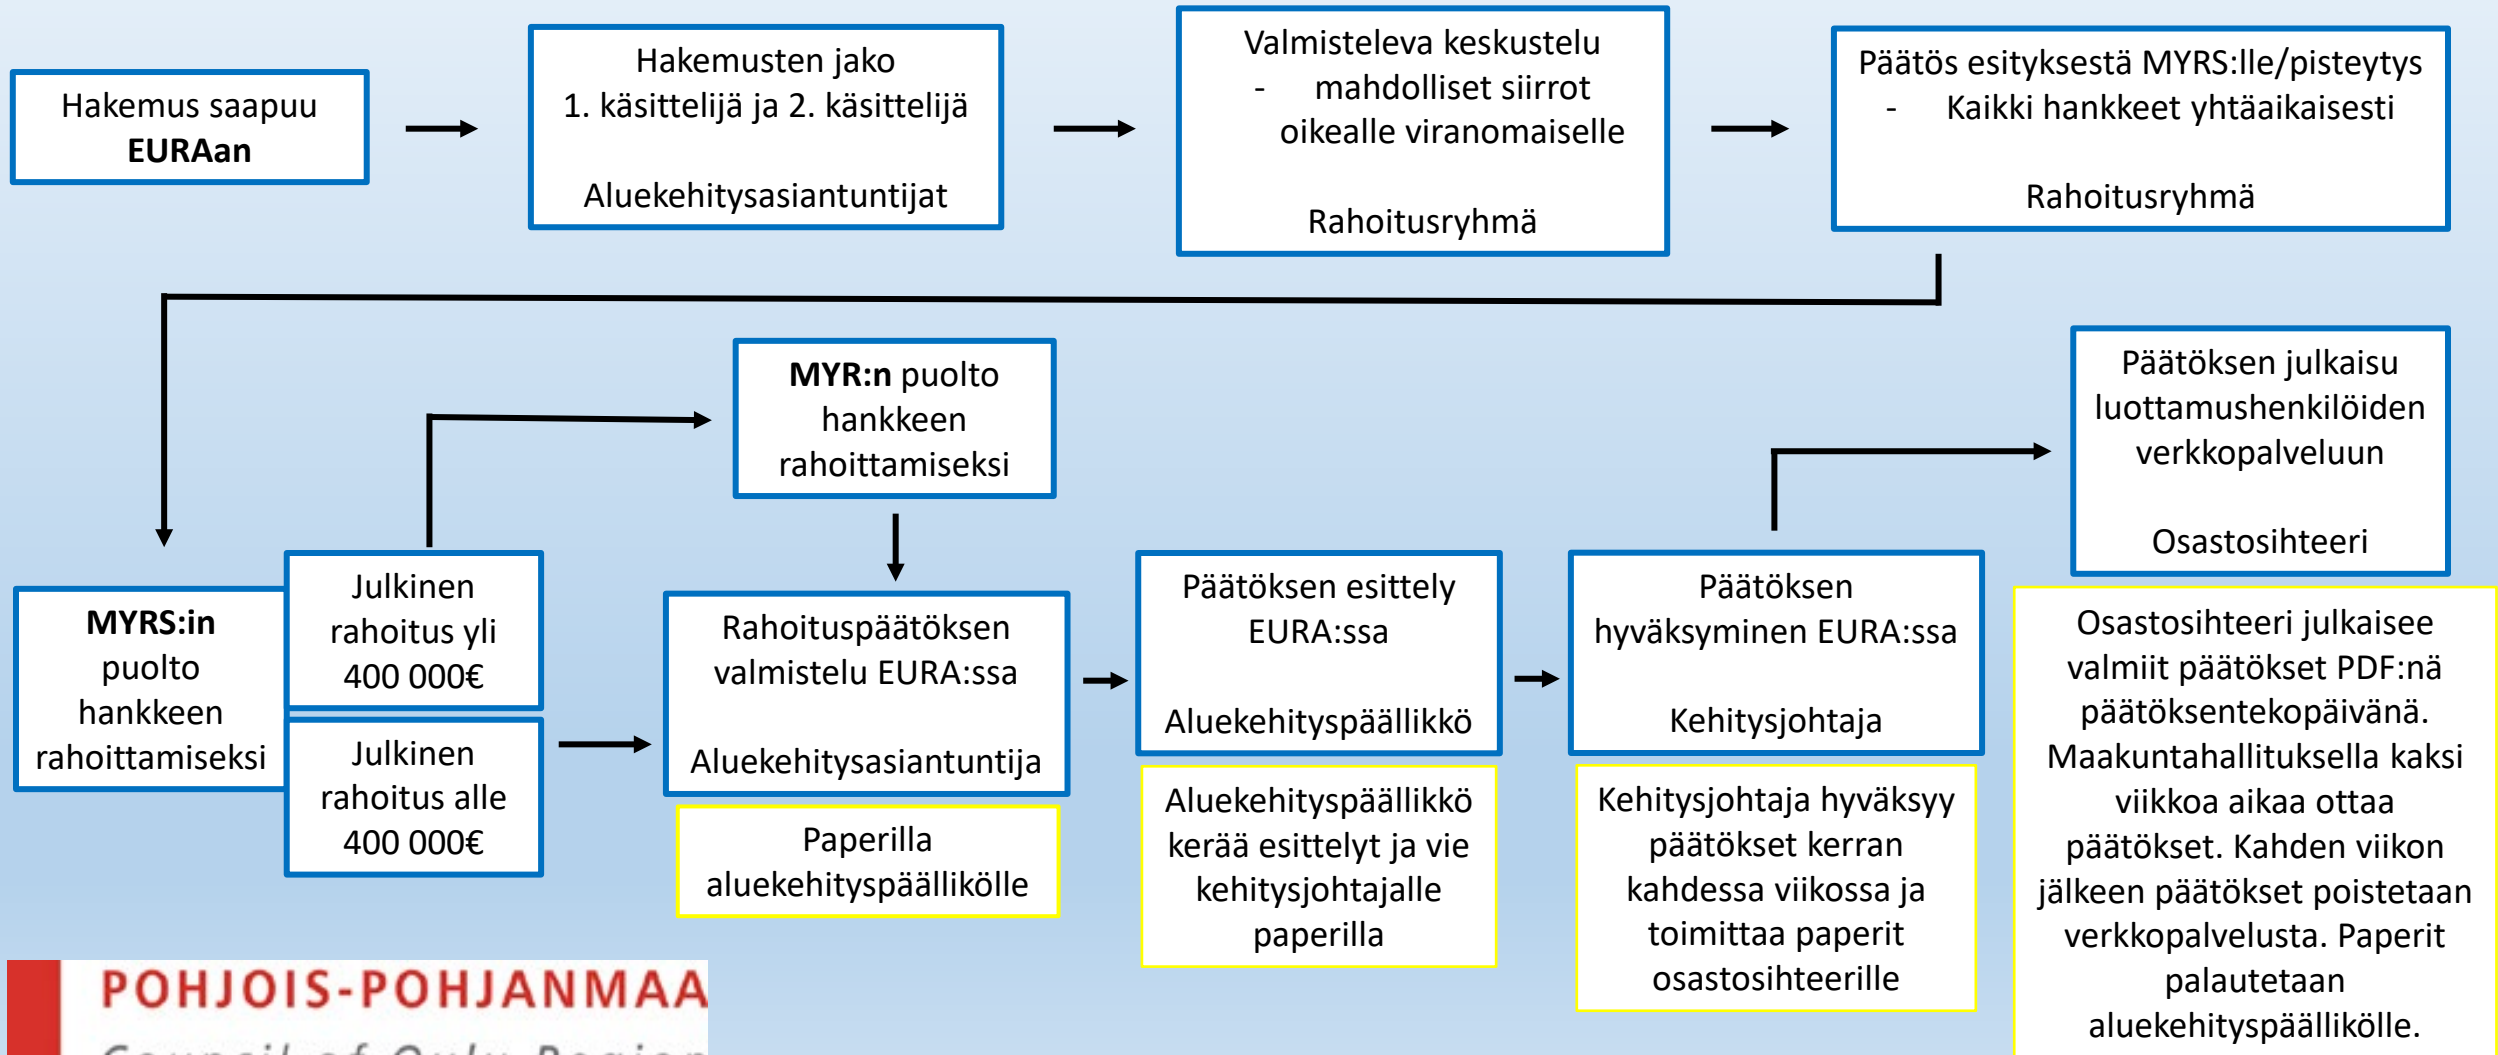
Hakemus saapuu **EURAan**

Hakemusten jako
1. käsittelijä ja 2. käsittelijä

Aluekehitysasiantuntijat

Valmisteleva keskustelu
- mahdolliset siirrot oikealle viranomaiselle

Rahoitusryhmä

Päätös esityksestä MYRS:lle/pisteytys
- Kaikki hankkeet yhtäaikaisesti

Rahoitusryhmä

**MYR:n** puolto hankkeen rahoittamiseksi

Päätöksen julkaisu luottamushenkilöiden verkkopalveluun

Osastosihteeri

**MYRS:in** puolto hankkeen rahoittamiseksi

Julkinen rahoitus yli 400 000€

Julkinen rahoitus alle 400 000€

Rahoituspäätöksen valmistelu EURA:ssa

Aluekehitysasiantuntija

Paperilla aluekehityspäällikölle

Päätöksen esittely EURA:ssa

Aluekehityspäällikkö

Aluekehityspäällikkö kerää esittelyt ja vie kehitysjohtajalle paperilla

Päätöksen hyväksyminen EURA:ssa

Kehitysjohtaja

Kehitysjohtaja hyväksyy päätökset kerran kahdessa viikossa ja toimittaa paperit osastosihteerille

Osastosihteeri julkaisee valmiit päätökset PDF:nä päätöksentekopäivänä. Maakuntahallituksella kaksi viikkoa aikaa ottaa päätökset. Kahden viikon jälkeen päätökset poistetaan verkkopalvelusta. Paperit palautetaan aluekehityspäällikölle.

POHJOIS-POHJANMAA
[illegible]